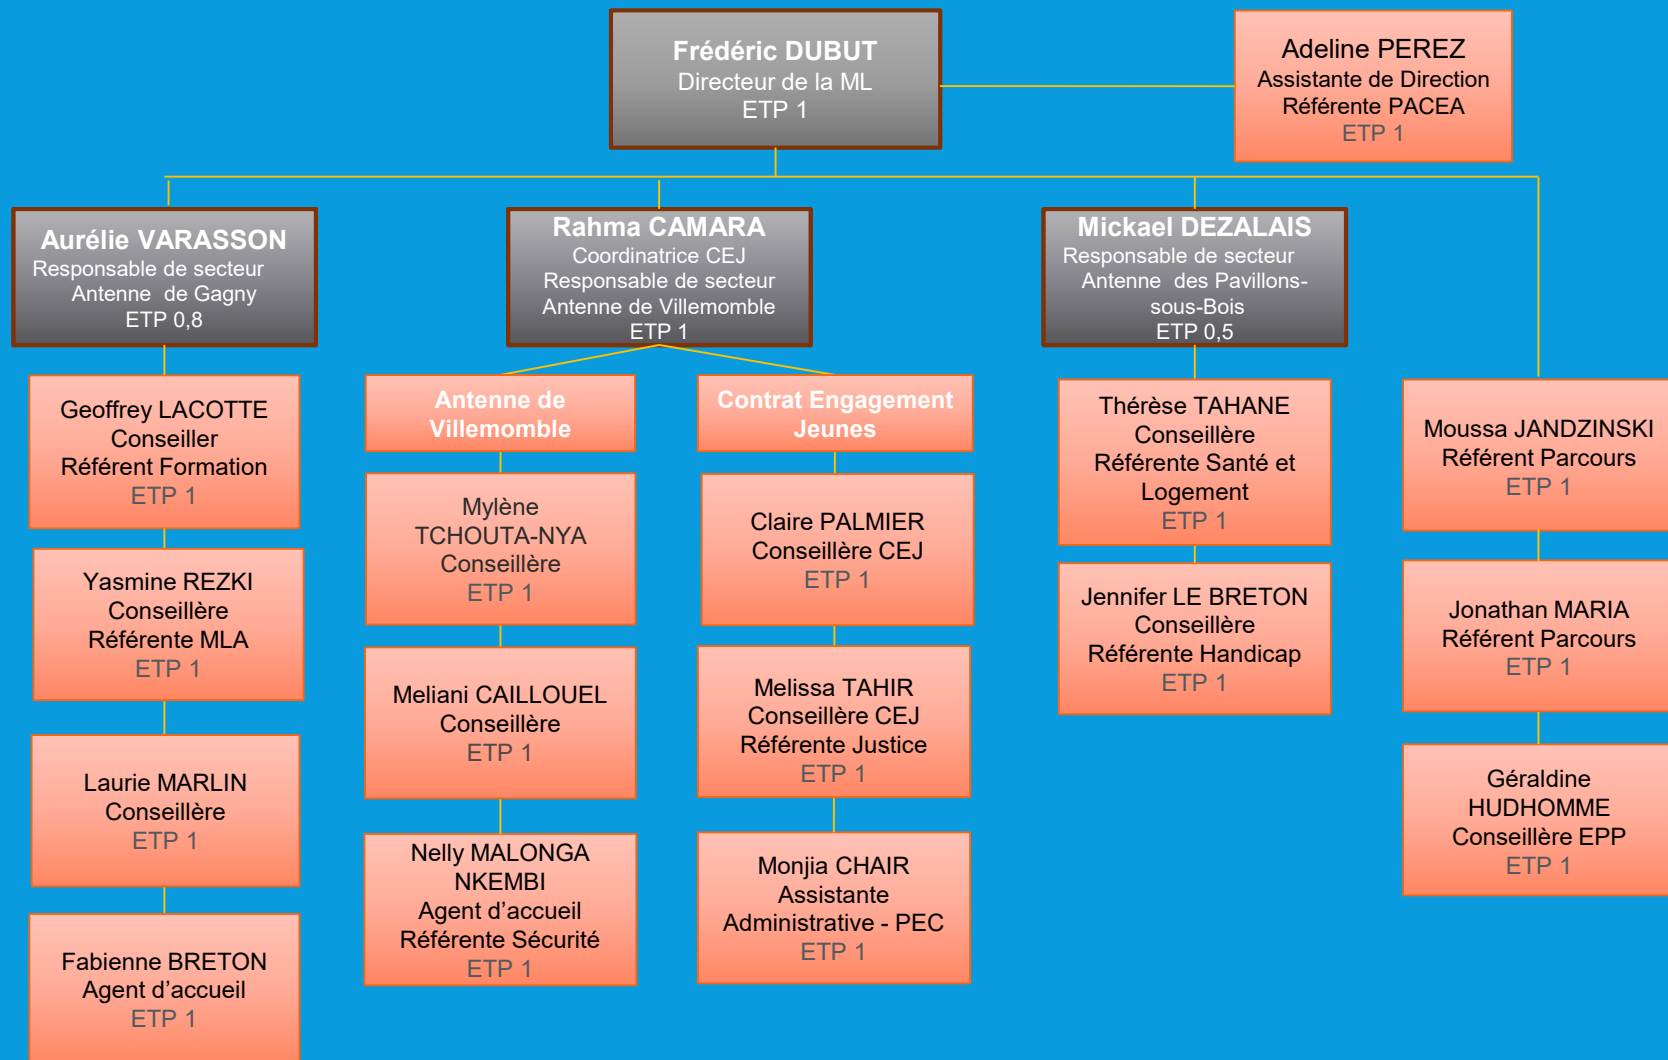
Frédéric DUBUT
Directeur de la ML
ETP 1

Adeline PEREZ
Assistante de Direction
Référente PACEA
ETP 1

Aurélie VARASSON
Responsable de secteur
Antenne de Gagny
ETP 0,8

Rahma CAMARA
Coordinatrice CEJ
Responsable de secteur
Antenne de Villemomble
ETP 1

Mickael DEZALAIS
Responsable de secteur
Antenne des Pavillons-sous-Bois
ETP 0,5

Geoffrey LACOTTE
Conseiller
Référent Formation
ETP 1

Yasmine REZKI
Conseillère
Référente MLA
ETP 1

Laurie MARLIN
Conseillère
ETP 1

Fabienne BRETON
Agent d'accueil
ETP 1

Antenne de Villemomble

Mylène TCHOUTA-NYA
Conseillère
ETP 1

Meliani CAILLOUEL
Conseillère
ETP 1

Nelly MALONGA NKEMBI
Agent d'accueil
Référente Sécurité
ETP 1

Contrat Engagement Jeunes

Claire PALMIER
Conseillère CEJ
ETP 1

Melissa TAHIR
Conseillère CEJ
Référente Justice
ETP 1

Monjia CHAIR
Assistante
Administrative - PEC
ETP 1

Thérèse TAHANE
Conseillère
Référente Santé et Logement
ETP 1

Jennifer LE BRETON
Conseillère
Référente Handicap
ETP 1

Moussa JANDZINSKI
Référent Parcours
ETP 1

Jonathan MARIA
Référent Parcours
ETP 1

Géraldine HUDHOMME
Conseillère EPP
ETP 1